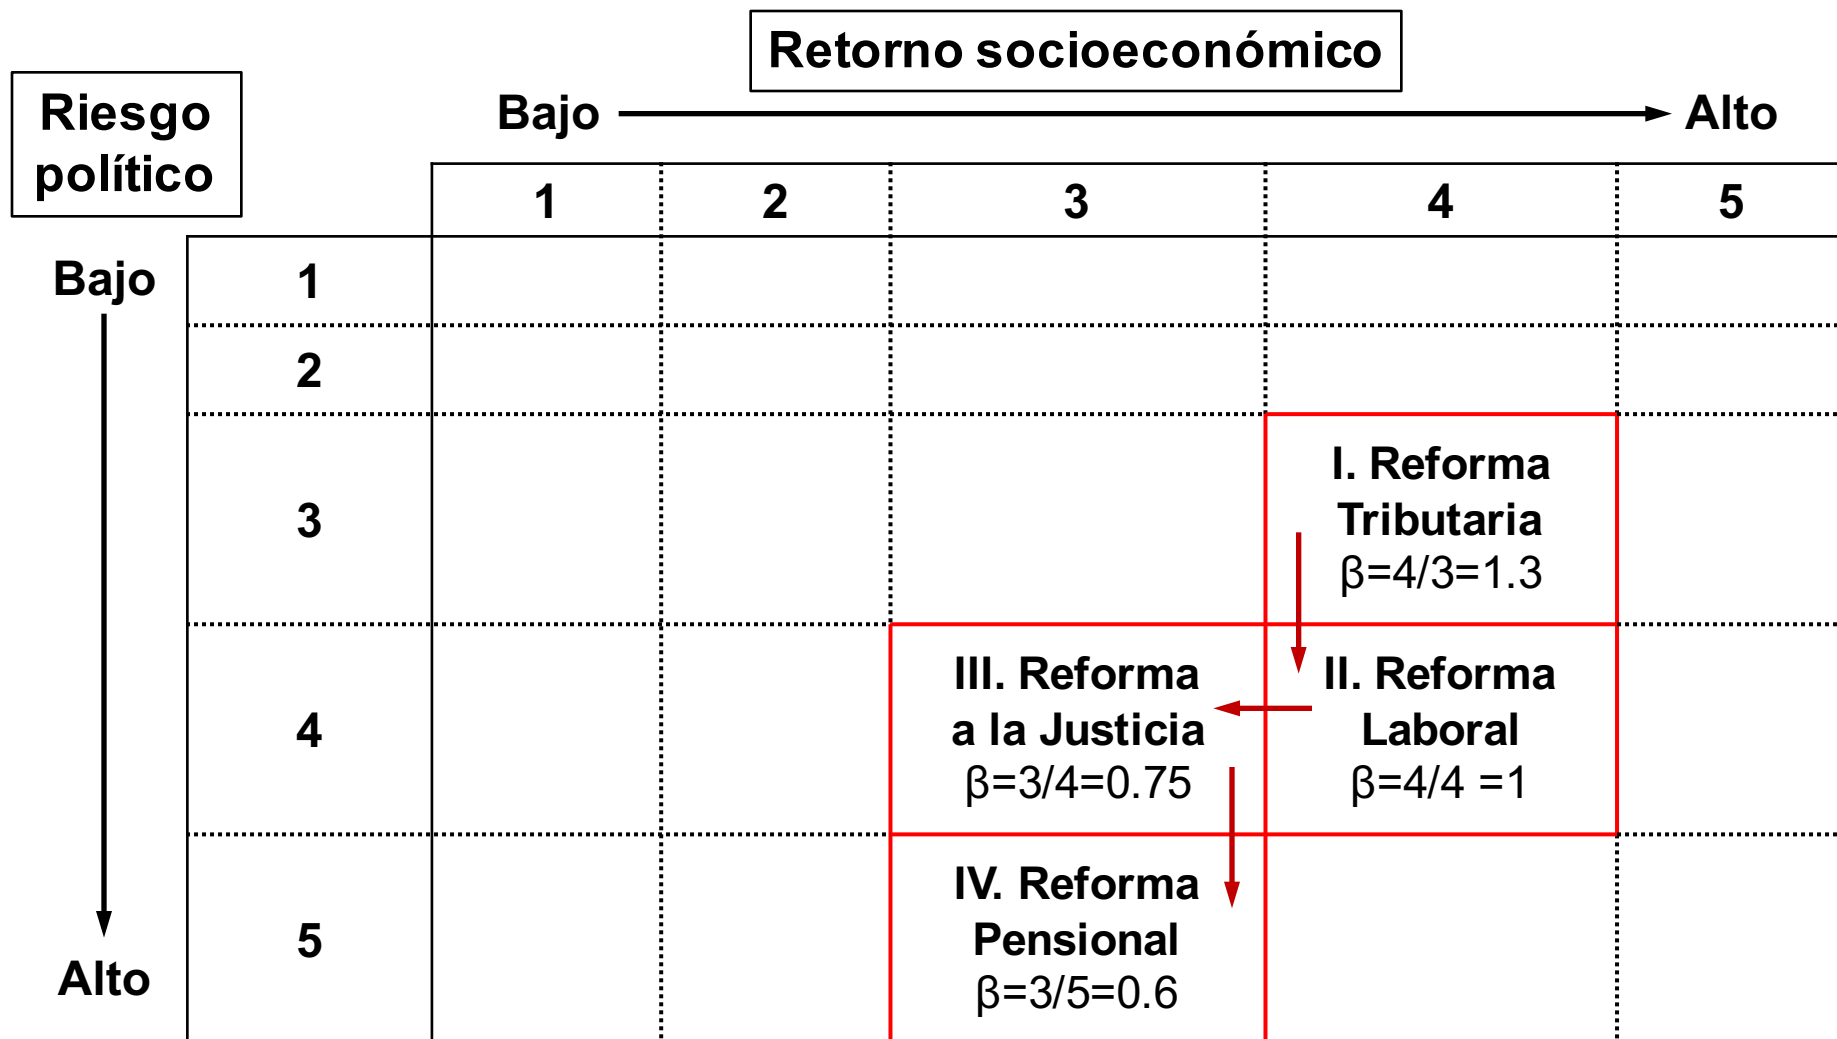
Retorno socioeconómico

Riesgo político

Bajo → Alto

Bajo

Alto

|   | 1 | 2 | 3 | 4 | 5 |
|---|---|---|---|---|---|
| 1 | | | | | |
| 2 | | | | | |
| 3 | | | | I. Reforma Tributaria $\beta=4/3=1.3$ | |
| 4 | | | III. Reforma a la Justicia $\beta=3/4=0.75$ | II. Reforma Laboral $\beta=4/4=1$ | |
| 5 | | | IV. Reforma Pensional $\beta=3/5=0.6$ | | |